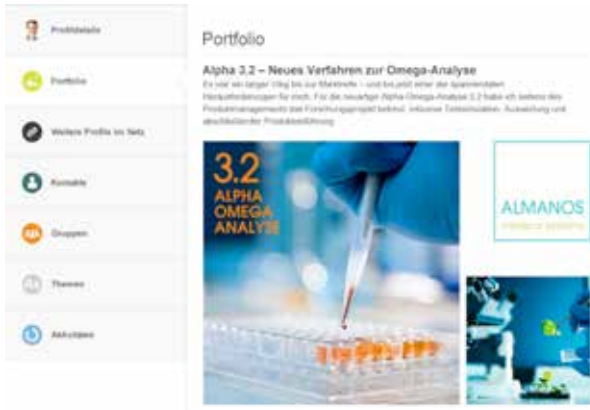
Profildetails

Portfolio

Weitere Profile im Netz

Kontakte

Gruppen

Themen

Aktivitäten

Portfolio

Alpha 3.2 – Neues Verfahren zur Omega-Analyse

Es war ein langer Weg bis zur Marktreife – und bis jetzt einer der spannendsten Herausforderungen für mich. Für die neuartige Alpha Omega-Analyse 3.2 habe ich bereits das Produktmanagement des Forschungsprojekt betreut, inklusive Testverfahren, Auswertung und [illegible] Produktentwicklung.

3.2
ALPHA
OMEGA
ANALYSE

ALMANOS
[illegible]